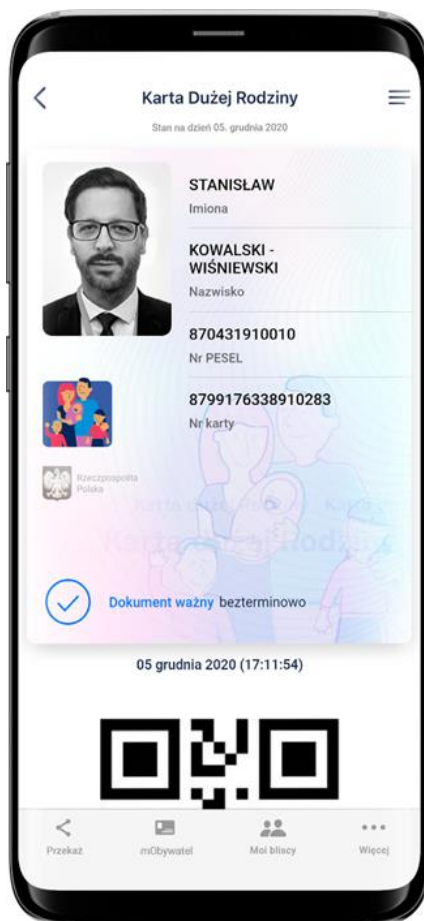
Karta Dużej Rodziny

Stan na dzień 05. grudnia 2020

STANISŁAW
Imiona

KOWALSKI - WIŚNIEWSKI
Nazwisko

870431910010
Nr PESEL

8799176338910283
Nr karty

Rzeczpospolita Polska

Karta Dużej Rodziny

Dokument ważny bezterminowo

05 grudnia 2020 (17:11:54)

Przekaż
mObywatel
Moi bliscy
Więcej